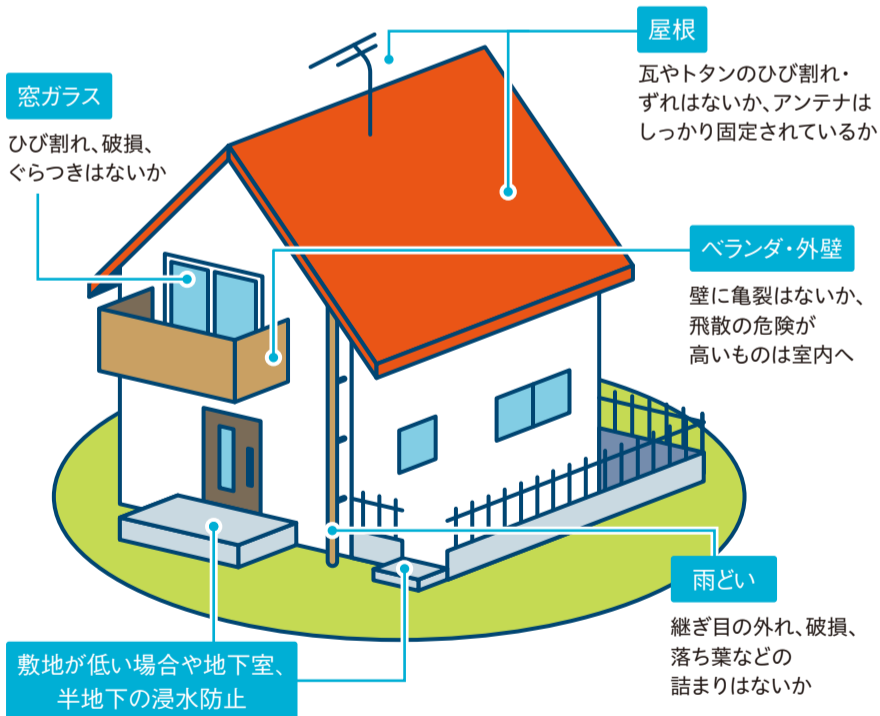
屋根

瓦やトタンのひび割れ・ずれはないか、アンテナはしっかり固定されているか

窓ガラス

ひび割れ、破損、ぐらつきはないか

ベランダ・外壁

壁に亀裂はないか、飛散の危険が高いものは室内へ

雨どい

継ぎ目の外れ、破損、落ち葉などの詰まりはないか

敷地が低い場合や地下室、半地下の浸水防止